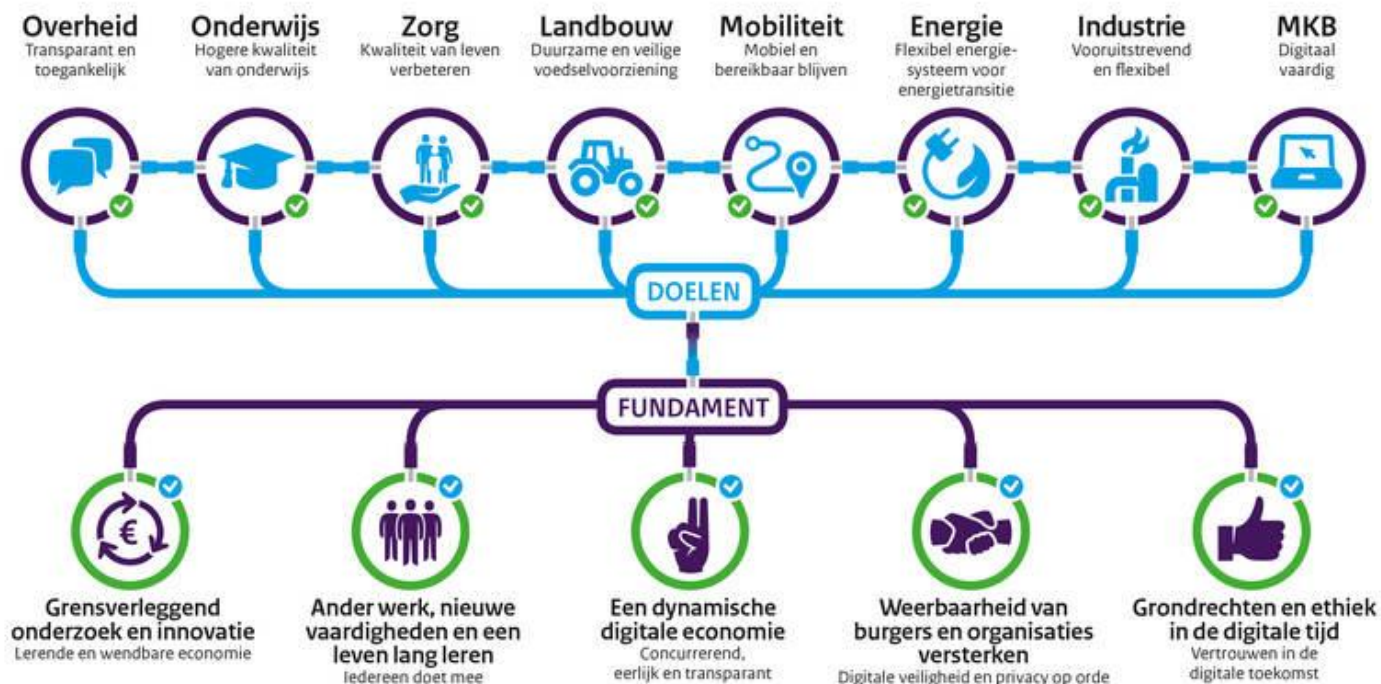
Overheid
Transparant en toegankelijk

Onderwijs
Hogere kwaliteit van onderwijs

Zorg
Kwaliteit van leven verbeteren

Landbouw
Duurzame en veilige voedselvoorziening

Mobiliteit
Mobiel en bereikbaar blijven

Energie
Flexibel energiesysteem voor energietransitie

Industrie
Vooruitstrevend en flexibel

MKB
Digitaal vaardig

DOELEN

FUNDAMENT

€

Grensverleggend onderzoek en innovatie
Lerende en wendbare economie

Ander werk, nieuwe vaardigheden en een leven lang leren
Iedereen doet mee

Een dynamische digitale economie
Concurrerend, eerlijk en transparant

Weerbaarheid van burgers en organisaties versterken
Digitale veiligheid en privacy op orde

Grondrechten en ethiek in de digitale tijd
Vertrouwen in de digitale toekomst